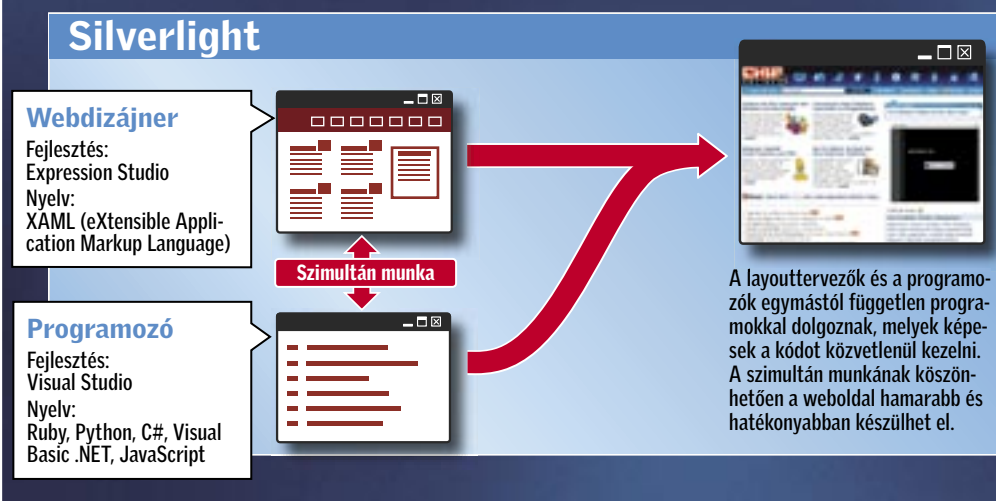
Silverlight

Webdizájner
Fejlesztés:
Expression Studio
Nyelv:
XAML (eXtensible Application Markup Language)

Szimultán munka

Programozó
Fejlesztés:
Visual Studio
Nyelv:
Ruby, Python, C#, Visual Basic .NET, JavaScript

A layouttervezők és a programozók egymástól független programokkal dolgoznak, melyek képesek a kódot közvetlenül kezelni. A szimultán munkának köszönhetően a weboldal hamarabb és hatékonyabban készülhet el.